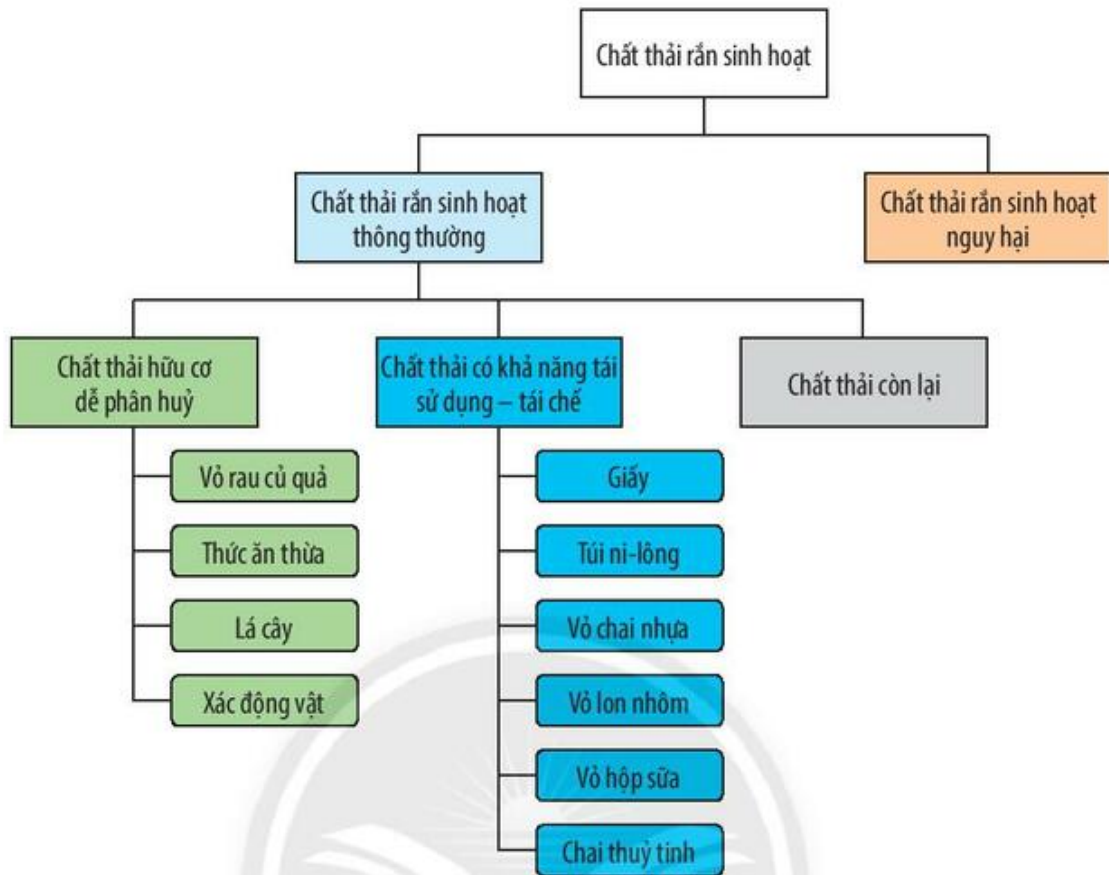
Chất thải rắn sinh hoạt

Chất thải rắn sinh hoạt thông thường

Chất thải rắn sinh hoạt nguy hại

Chất thải hữu cơ dễ phân huỷ

Vỏ rau củ quả

Thức ăn thừa

Lá cây

Xác động vật

Chất thải có khả năng tái sử dụng – tái chế

Giấy

Túi ni-lông

Vỏ chai nhựa

Vỏ lon nhôm

Vỏ hộp sữa

Chai thuỷ tinh

Chất thải còn lại